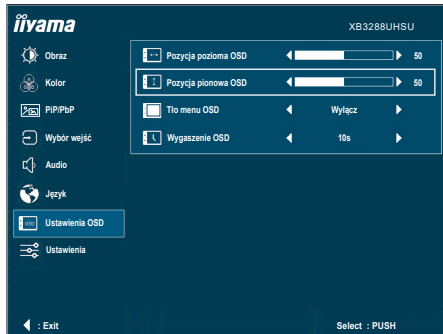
iiyama

XB3288UHSU

Obraz

Kolor

PiP/PbP

Wybór wejść

Audio

Język

Ustawienia OSD

Ustawienia

Pozycja pozioma OSD 50

Pozycja pionowa OSD 50

Tło menu OSD Wyłącz

Wygaszenie OSD 10s

: Exit

Select : PUSH